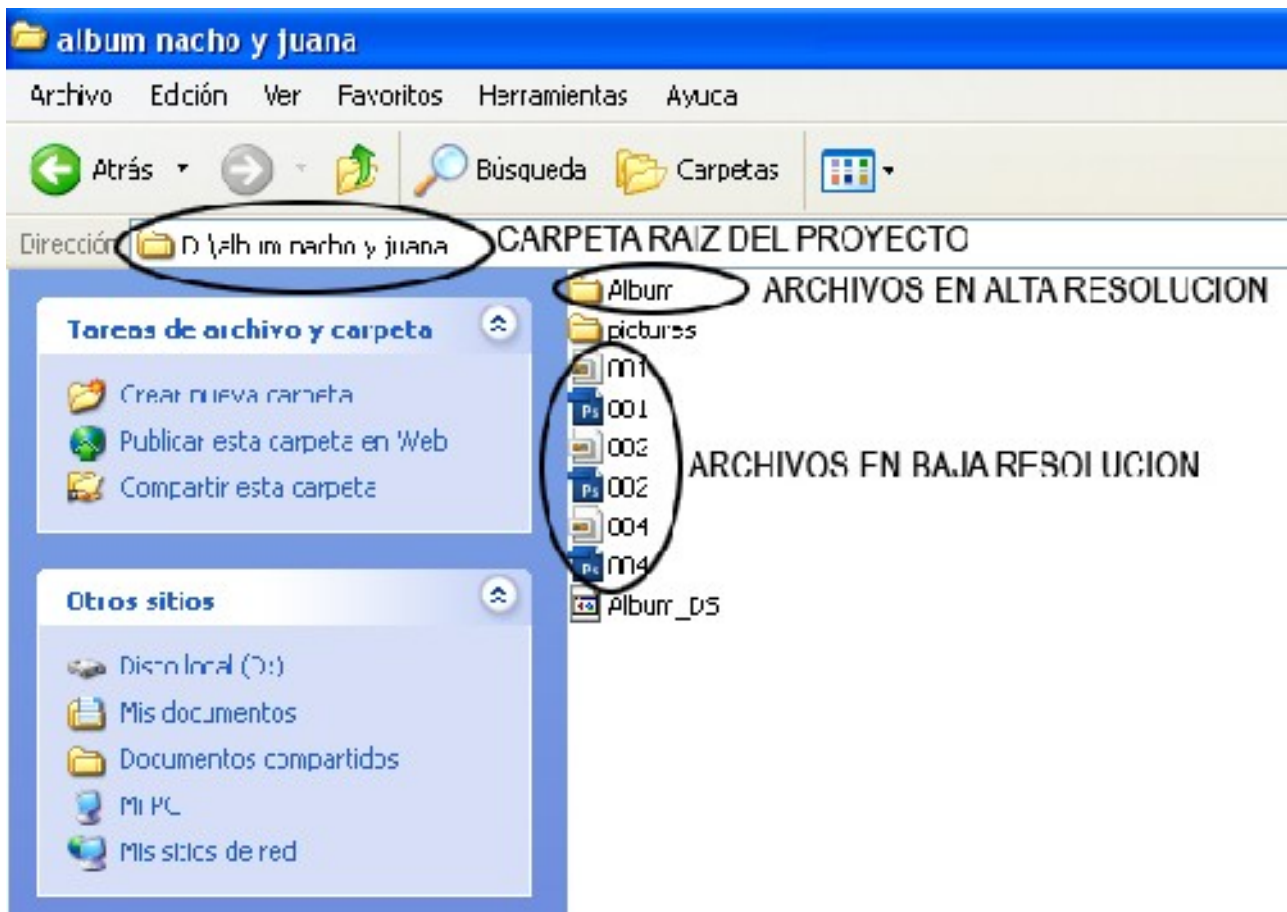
album nacho y juana

Archivo Edición Ver Favoritos Herramientas Ayuca

Atrás Búsqueda Carpetas

Dirección D:\album nacho y juana

CARPETA RAIZ DEL PROYECTO

Album ARCHIVOS EN ALTA RESOLUCION

pictures

001

001

003

ARCHIVOS EN BAJA RESOLUCION

002

004

004

Album_DS

Tareas de archivo y carpeta

Crear nueva carpeta

Publicar esta carpeta en Web

Compartir esta carpeta

Otros sitios

Disco local (D:)

Mis documentos

Documentos compartidos

Mi PC

Mis sitios de red